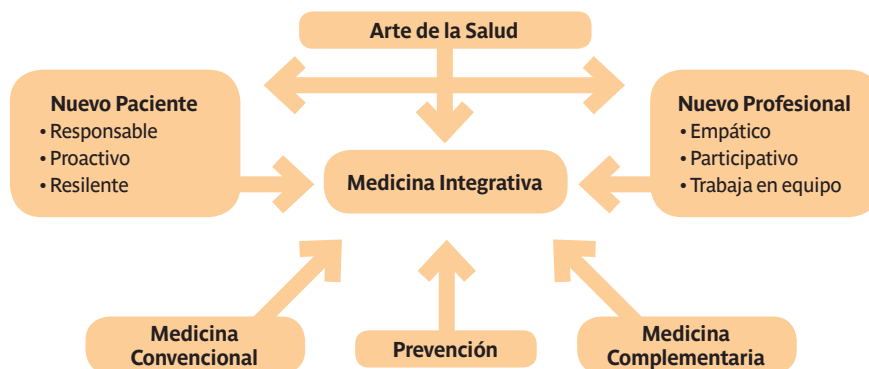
Arte de la Salud

Nuevo Paciente
• Responsable
• Proactivo
• Resilente

Medicina Integrativa

Nuevo Profesional
• Empático
• Participativo
• Trabaja en equipo

Medicina Convencional

Prevención

Medicina Complementaria